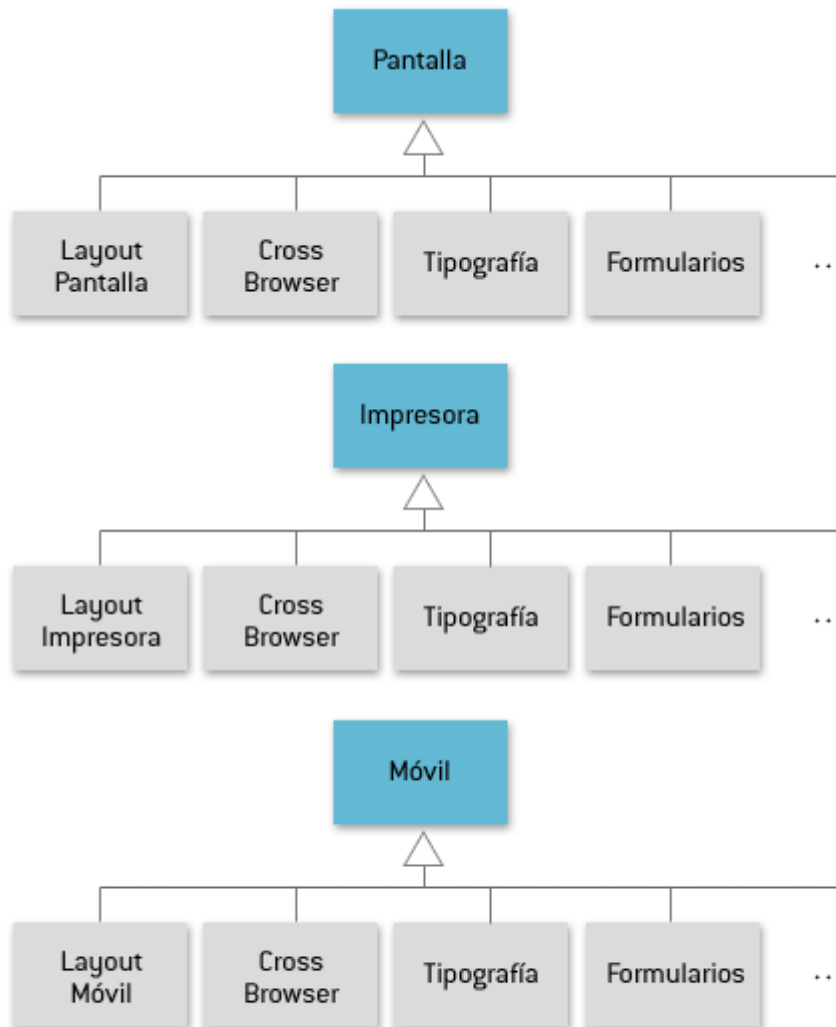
Pantalla

Layout Pantalla

Cross Browser

Tipografía

Formularios

..

Impresora

Layout Impresora

Cross Browser

Tipografía

Formularios

..

Móvil

Layout Móvil

Cross Browser

Tipografía

Formularios

..